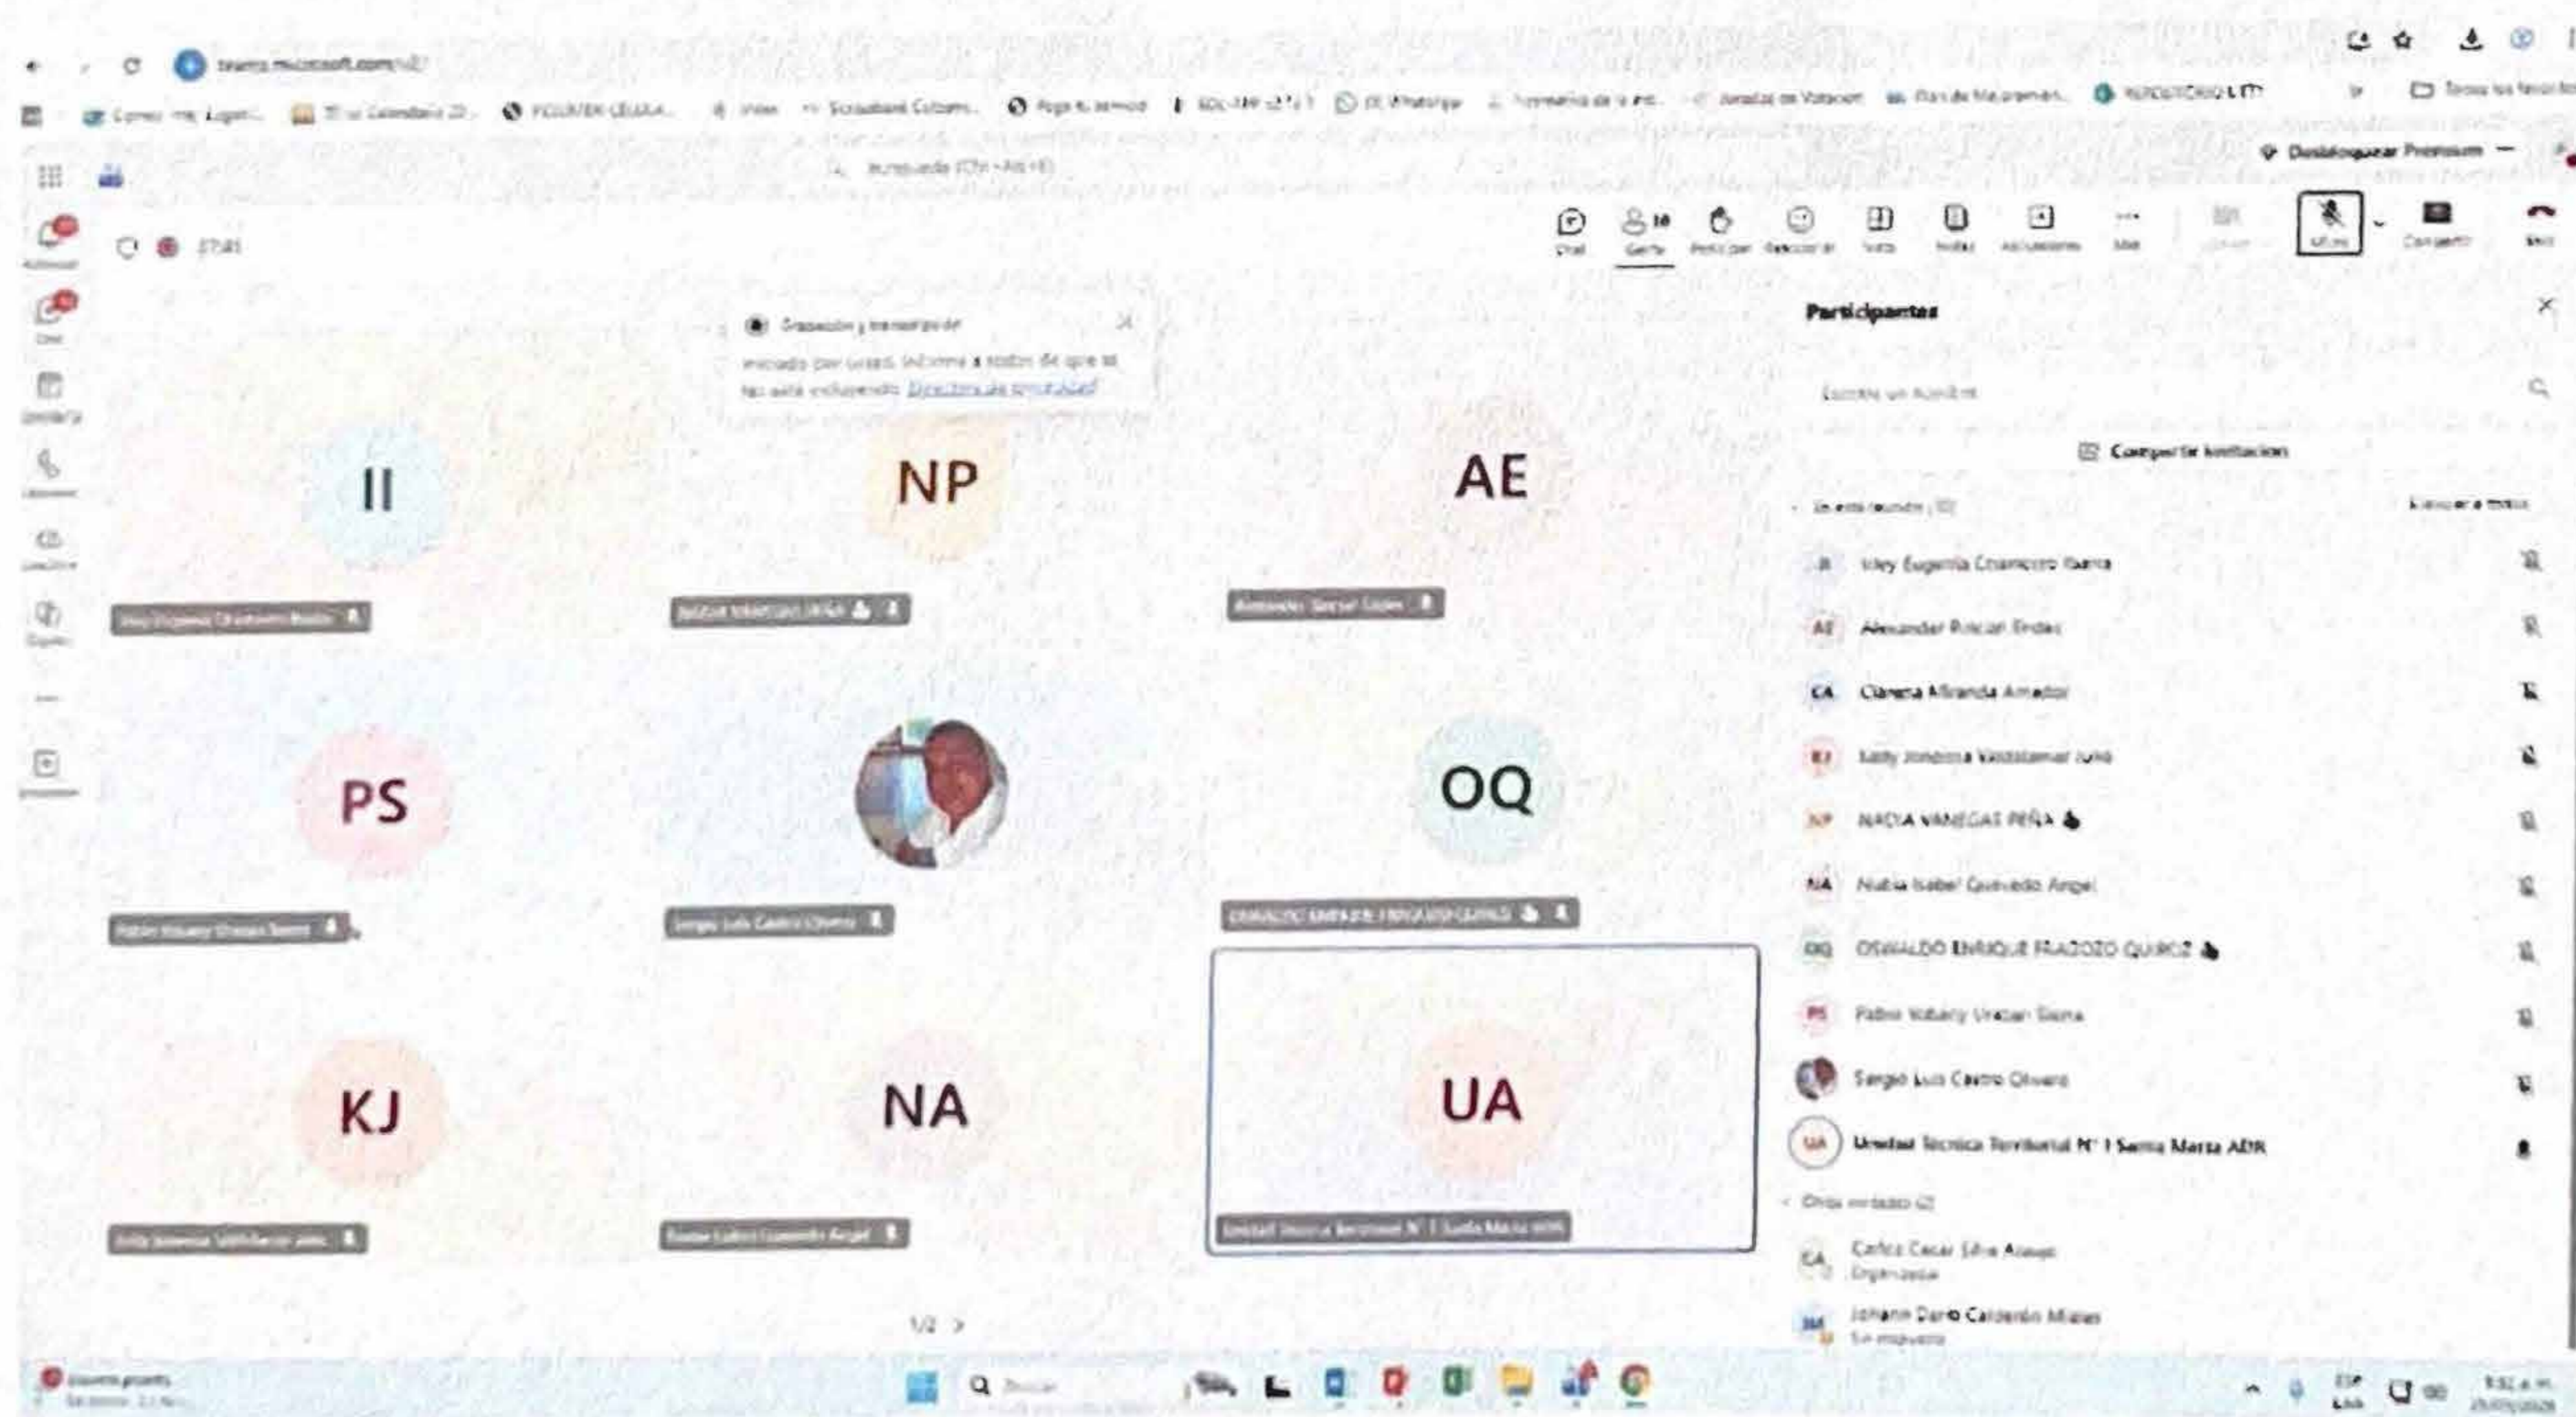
teams.microsoft.com/v2/

Busqueda (Ctrl+Alt+E)

Desbloquear Premium

Chat   Gente   Levantar   Reaccionar   Vista   Notas   Aplicaciones   Más   Micro   Compartir   Salir

Grabación y transcripción
iniciado por usted. Informe a todos de que se les está grabando. Directiva de privacidad

II
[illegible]

NP
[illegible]

AE
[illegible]

PS
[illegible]

Sergio Luis Castro Olivero

OQ
OSWALDO ENRIQUE FRAGOZO QUIROZ

KJ
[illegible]

NA
Nubia Isabel Quevedo Angel

UA
Unidad Técnica Territorial N° 1 Santa Marta ADR

1/2 >

Participantes

Escriba un nombre

Compartir invitación

En esta reunión (10)   Silenciar a todos

II   Irley Eugenia Chamorro Ibarra
AE   Alexander Rincon Endes
CA   Clarena Miranda Amador
KJ   Kelly Jimena Valdeblanquez Julio
NP   NADIA VANEGAS PEÑA
NA   Nubia Isabel Quevedo Angel
OQ   OSWALDO ENRIQUE FRAGOZO QUIROZ
PS   Pablo Yobany Urrean Sierra
Sergio Luis Castro Olivero
UA   Unidad Técnica Territorial N° 1 Santa Marta ADR

Otros invitados (2)
CA   Carlos Cesar Silva Araujo
Organizador
JM   Johann Dario Calderón Mizar
Sin respuesta

Buscar